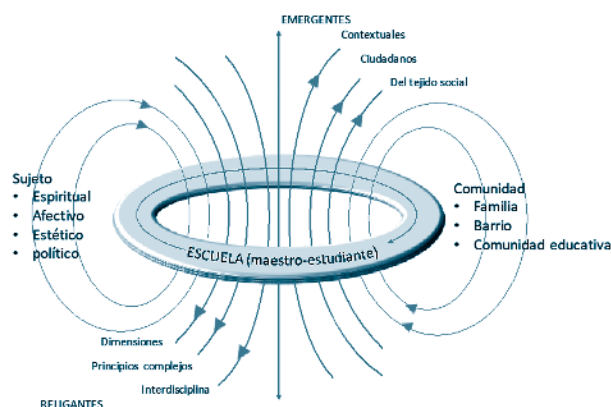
EMERGENTES

Contextuales

Ciudadanos

Del tejido social

Sujeto
• Espiritual
• Afectivo
• Estético
• político

Comunidad
• Familia
• Barrio
• Comunidad educativa

ESCUELA (maestro-estudiante)

Dimensiones

Principios complejos

Interdisciplina

RELIGANTES